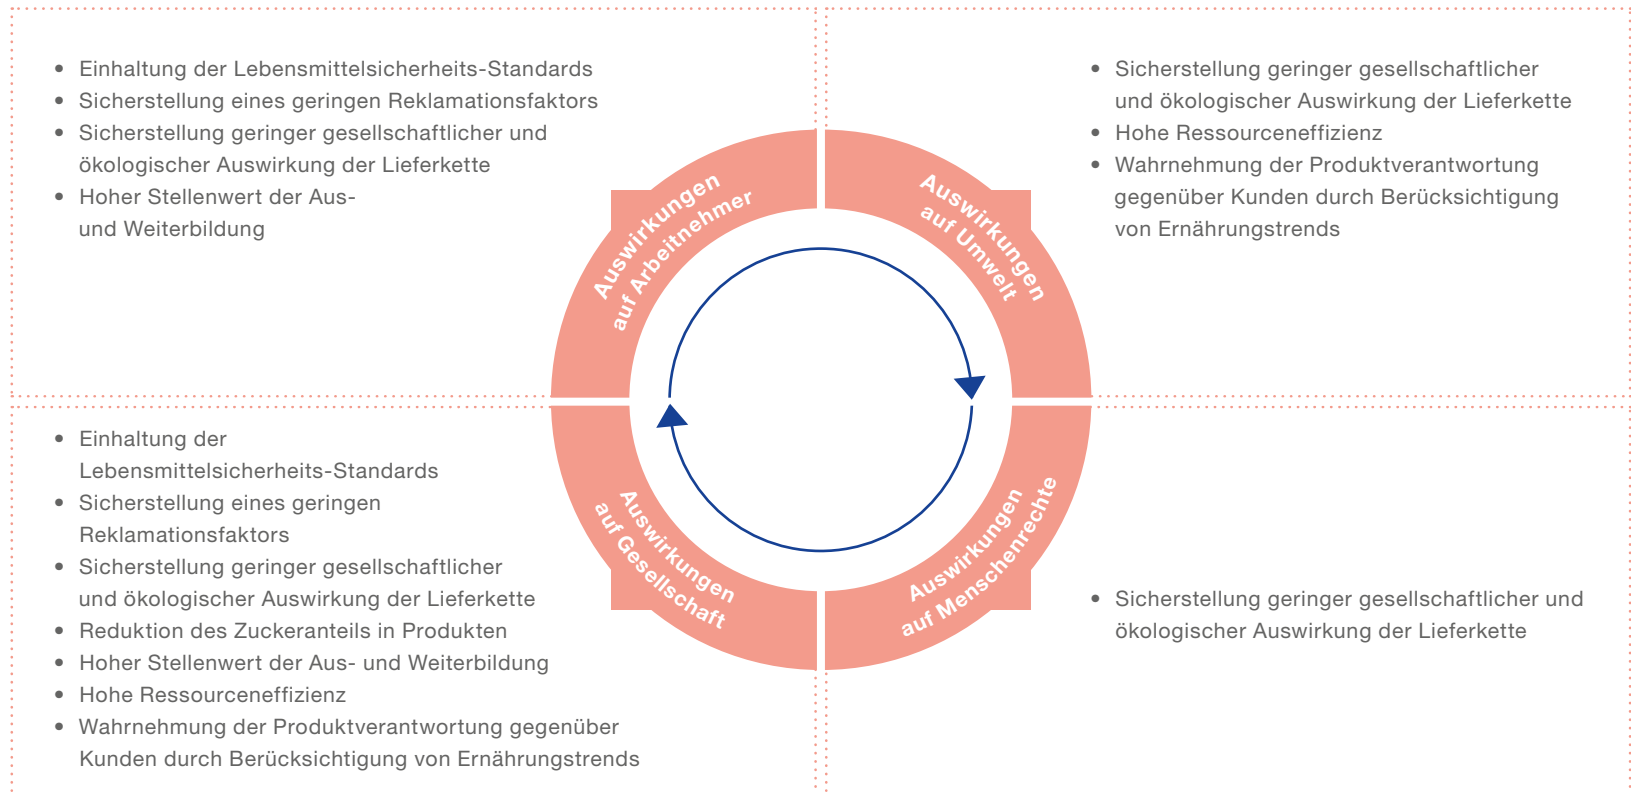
- Einhaltung der Lebensmittelsicherheits-Standards
- Sicherstellung eines geringen Reklamationsfaktors
- Sicherstellung geringer gesellschaftlicher und ökologischer Auswirkung der Lieferkette
- Hoher Stellenwert der Aus- und Weiterbildung

- Sicherstellung geringer gesellschaftlicher und ökologischer Auswirkung der Lieferkette
- Hohe Ressourceneffizienz
- Wahrnehmung der Produktverantwortung gegenüber Kunden durch Berücksichtigung von Ernährungstrends

Auswirkungen auf Arbeitnehmer

Auswirkungen auf Umwelt

Auswirkungen auf Gesellschaft

Auswirkungen auf Menschenrechte

- Einhaltung der Lebensmittelsicherheits-Standards
- Sicherstellung eines geringen Reklamationsfaktors
- Sicherstellung geringer gesellschaftlicher und ökologischer Auswirkung der Lieferkette
- Reduktion des Zuckeranteils in Produkten
- Hoher Stellenwert der Aus- und Weiterbildung
- Hohe Ressourceneffizienz
- Wahrnehmung der Produktverantwortung gegenüber Kunden durch Berücksichtigung von Ernährungstrends

- Sicherstellung geringer gesellschaftlicher und ökologischer Auswirkung der Lieferkette